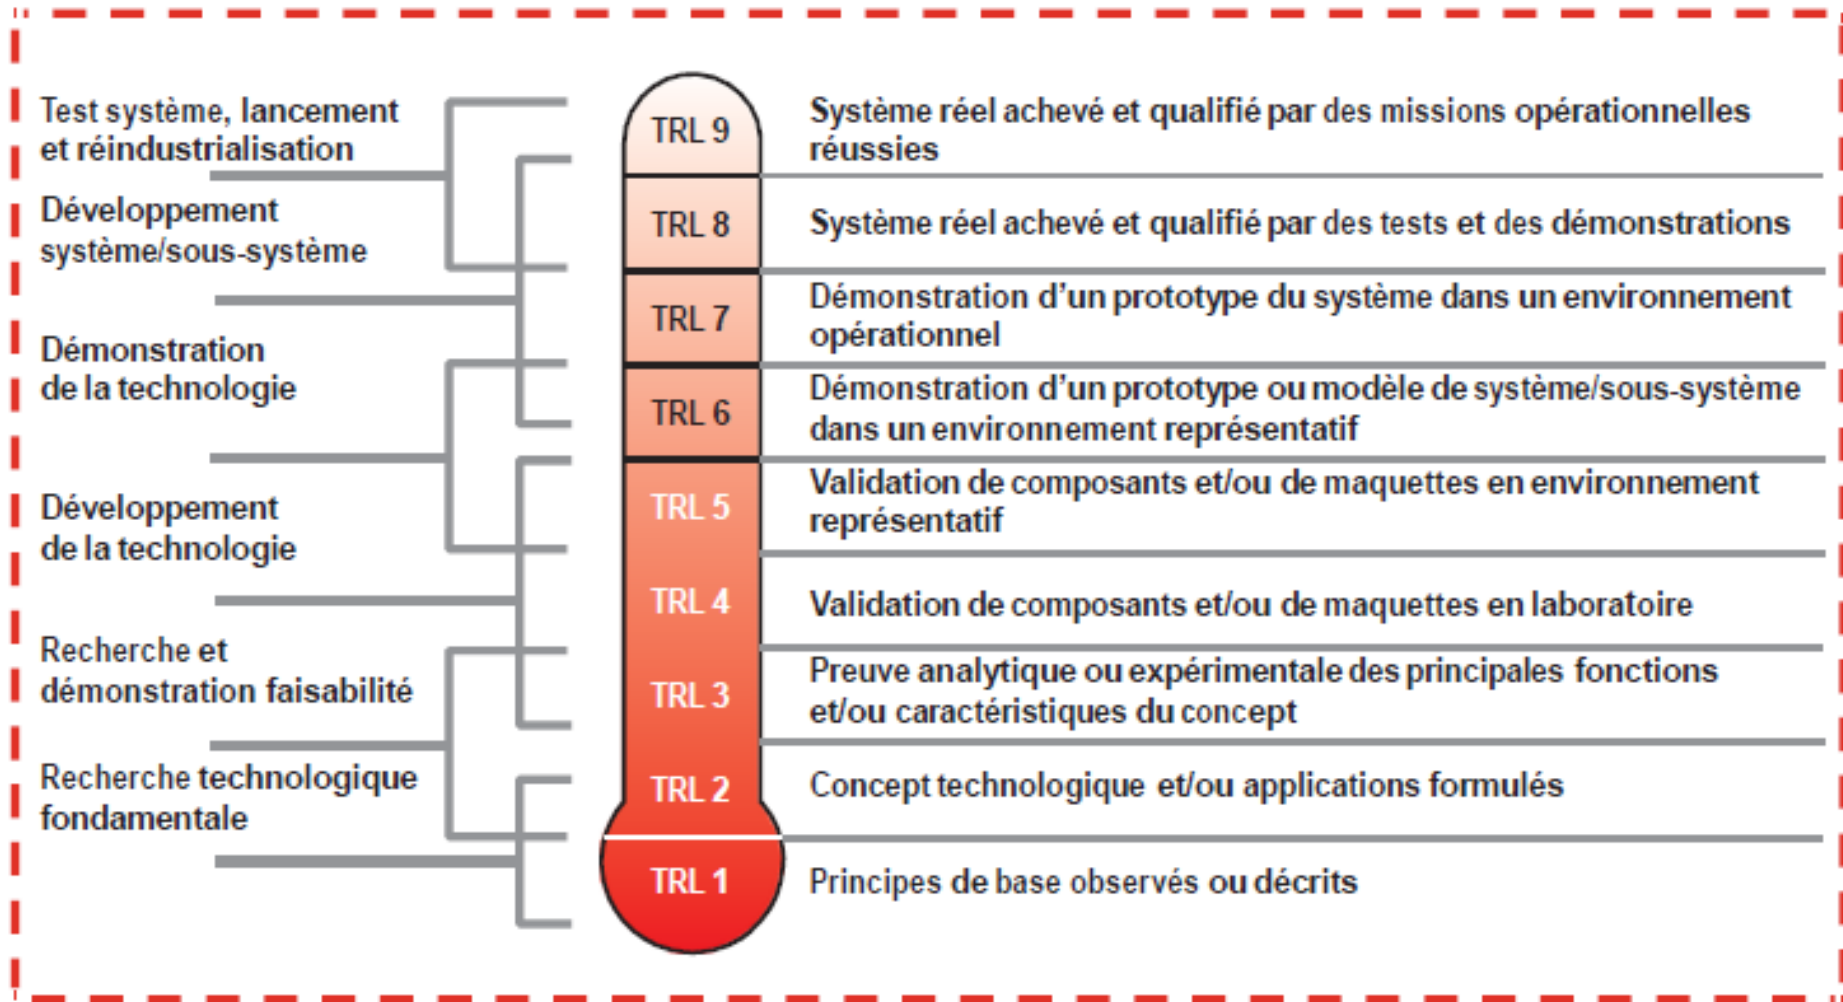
Test système, lancement et réindustrialisation

Développement système/sous-système

Démonstration de la technologie

Développement de la technologie

Recherche et démonstration faisabilité

Recherche technologique fondamentale

TRL 9
TRL 8
TRL 7
TRL 6
TRL 5
TRL 4
TRL 3
TRL 2
TRL 1

Système réel achevé et qualifié par des missions opérationnelles réussies

Système réel achevé et qualifié par des tests et des démonstrations

Démonstration d'un prototype du système dans un environnement opérationnel

Démonstration d'un prototype ou modèle de système/sous-système dans un environnement représentatif

Validation de composants et/ou de maquettes en environnement représentatif

Validation de composants et/ou de maquettes en laboratoire

Preuve analytique ou expérimentale des principales fonctions et/ou caractéristiques du concept

Concept technologique et/ou applications formulés

Principes de base observés ou décrits